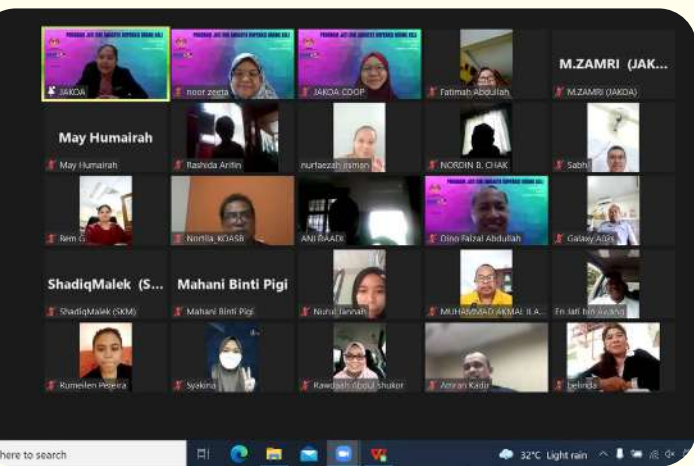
JAKOA
noor zeeta
JAKOA COOP
Fatimah Abdullah
M.ZAMRI (JAK...
M.ZAMRI (JAKOA)

May Humairah
May Humairah
Rashida Arifin
nurfaezah osman
NORDIN B. CHAK
Sabri

Rem G
Norlila_KOASB
ANI DAADI
Dino Faizal Abdullah
Galaxy AGIS

ShadiqMalek (S...
ShadiqMalek (SKM)
Mahani Binti Pigi
Mahani Binti Pigi
Nurul Jannah
MUHAMMAD AKMAL II A...
Fn Jafi bin Awang

Rumeilen Pereira
Syakina
Rawdajah Abdul Shukor
Amran Kadir
Belinda

here to search
32°C Light rain